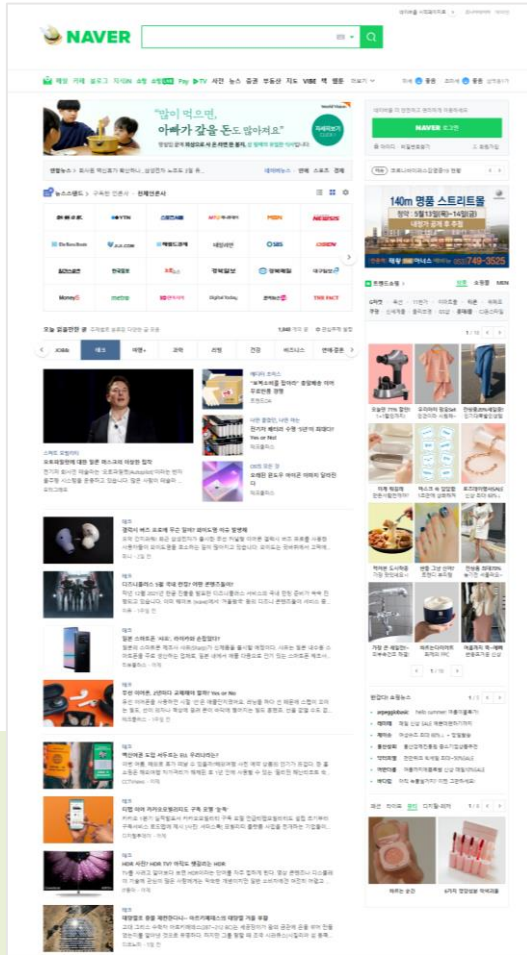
NAVER

"많이 먹으면,
아빠가 갈을 돈도 많아져요"

NAVER 로그인

140m 명품 스트리트몰

오늘 읽을만한 글

테크

"로봇스러운 밀어야" 휴일에도 이거

전기차 배터리 수명 10년의 의미는? Yes or No!

140m 명품 스트리트몰

749-3525

5 / 10

1 / 10

1 / 10